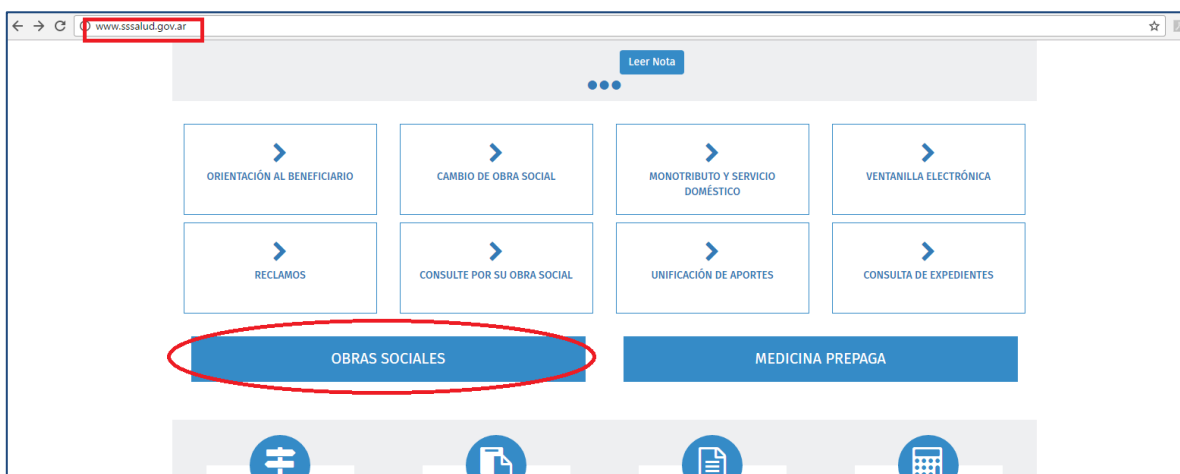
www.sssalud.gov.ar

Leer Nota

ORIENTACIÓN AL BENEFICIARIO

CAMBIO DE OBRA SOCIAL

MONOTRIBUTO Y SERVICIO DOMÉSTICO

VENTANILLA ELECTRÓNICA

RECLAMOS

CONSULTE POR SU OBRA SOCIAL

UNIFICACIÓN DE APORTES

CONSULTA DE EXPEDIENTES

OBRAS SOCIALES

MEDICINA PREPAGA